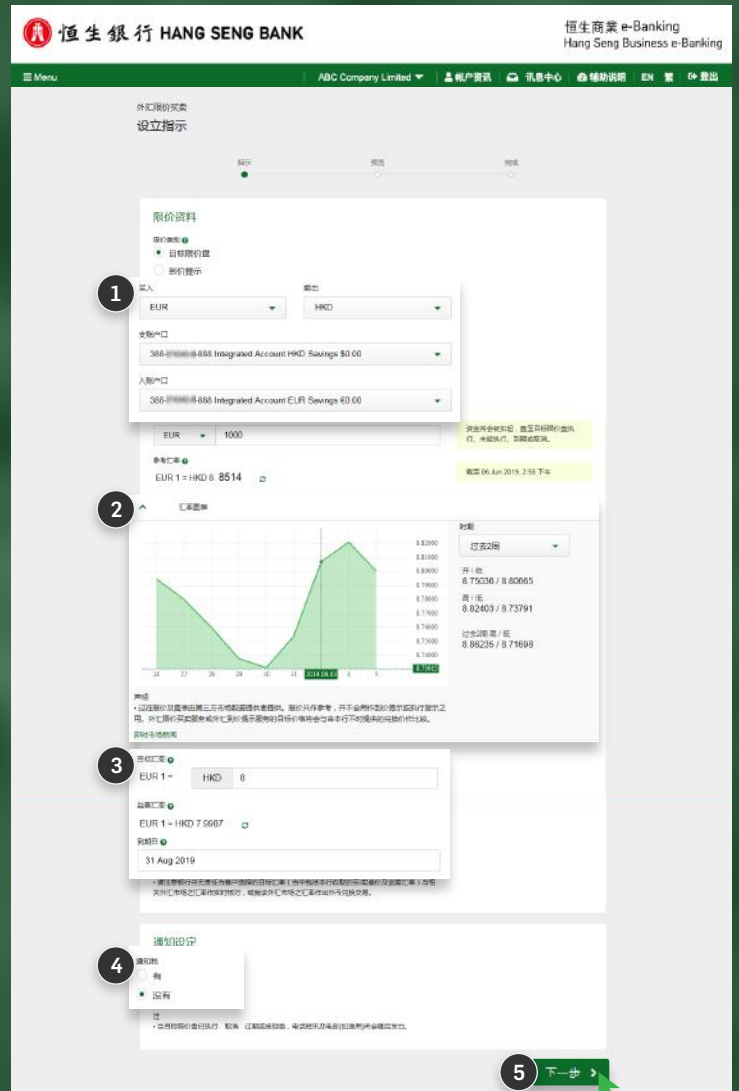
恒生銀行 HANG SENG BANK

恒生商業 e-Banking
Hang Seng Business e-Banking

≡ Menu

ABC Company Limited ▾ | 帐户资讯 | 讯息中心 | 辅助说明 | EN | 繁 | 登出

外汇限价买卖
设立指示

提示 | 预览 | 完成

限价资料

限价类别
目标限价盘
到价提示

1

买入
EUR

卖出
HKD

支账户口
388-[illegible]-888 Integrated Account HKD Savings $0.00

入账户口
388-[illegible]-888 Integrated Account EUR Savings €0.00

EUR 1000

资金将会被冻结，直至目标限价盘执行、未被执行、到期或取消。

参考汇率
EUR 1 = HKD 8.8514

截至 06 Jun 2019, 2:58 下午

2

汇率图表

时期
过去2周

开 / 收
8.75036 / 8.80665

高 / 低
8.82403 / 8.73791

过去2周高 / 低
8.86235 / 8.71698

8.82000
8.81000
8.80000
8.79000
8.78000
8.77000
8.76000
8.75000
8.74000
8.73000
8.73603

24 27 28 29 30 31 2019.06.03 4 5

声明
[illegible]

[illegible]

3

目标汇率
EUR 1 = HKD 8

参考汇率
EUR 1 = HKD 7.9987

到期日
31 Aug 2019

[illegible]

通知设定

4

通知我
有
没有

注
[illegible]

5

下一步 ›